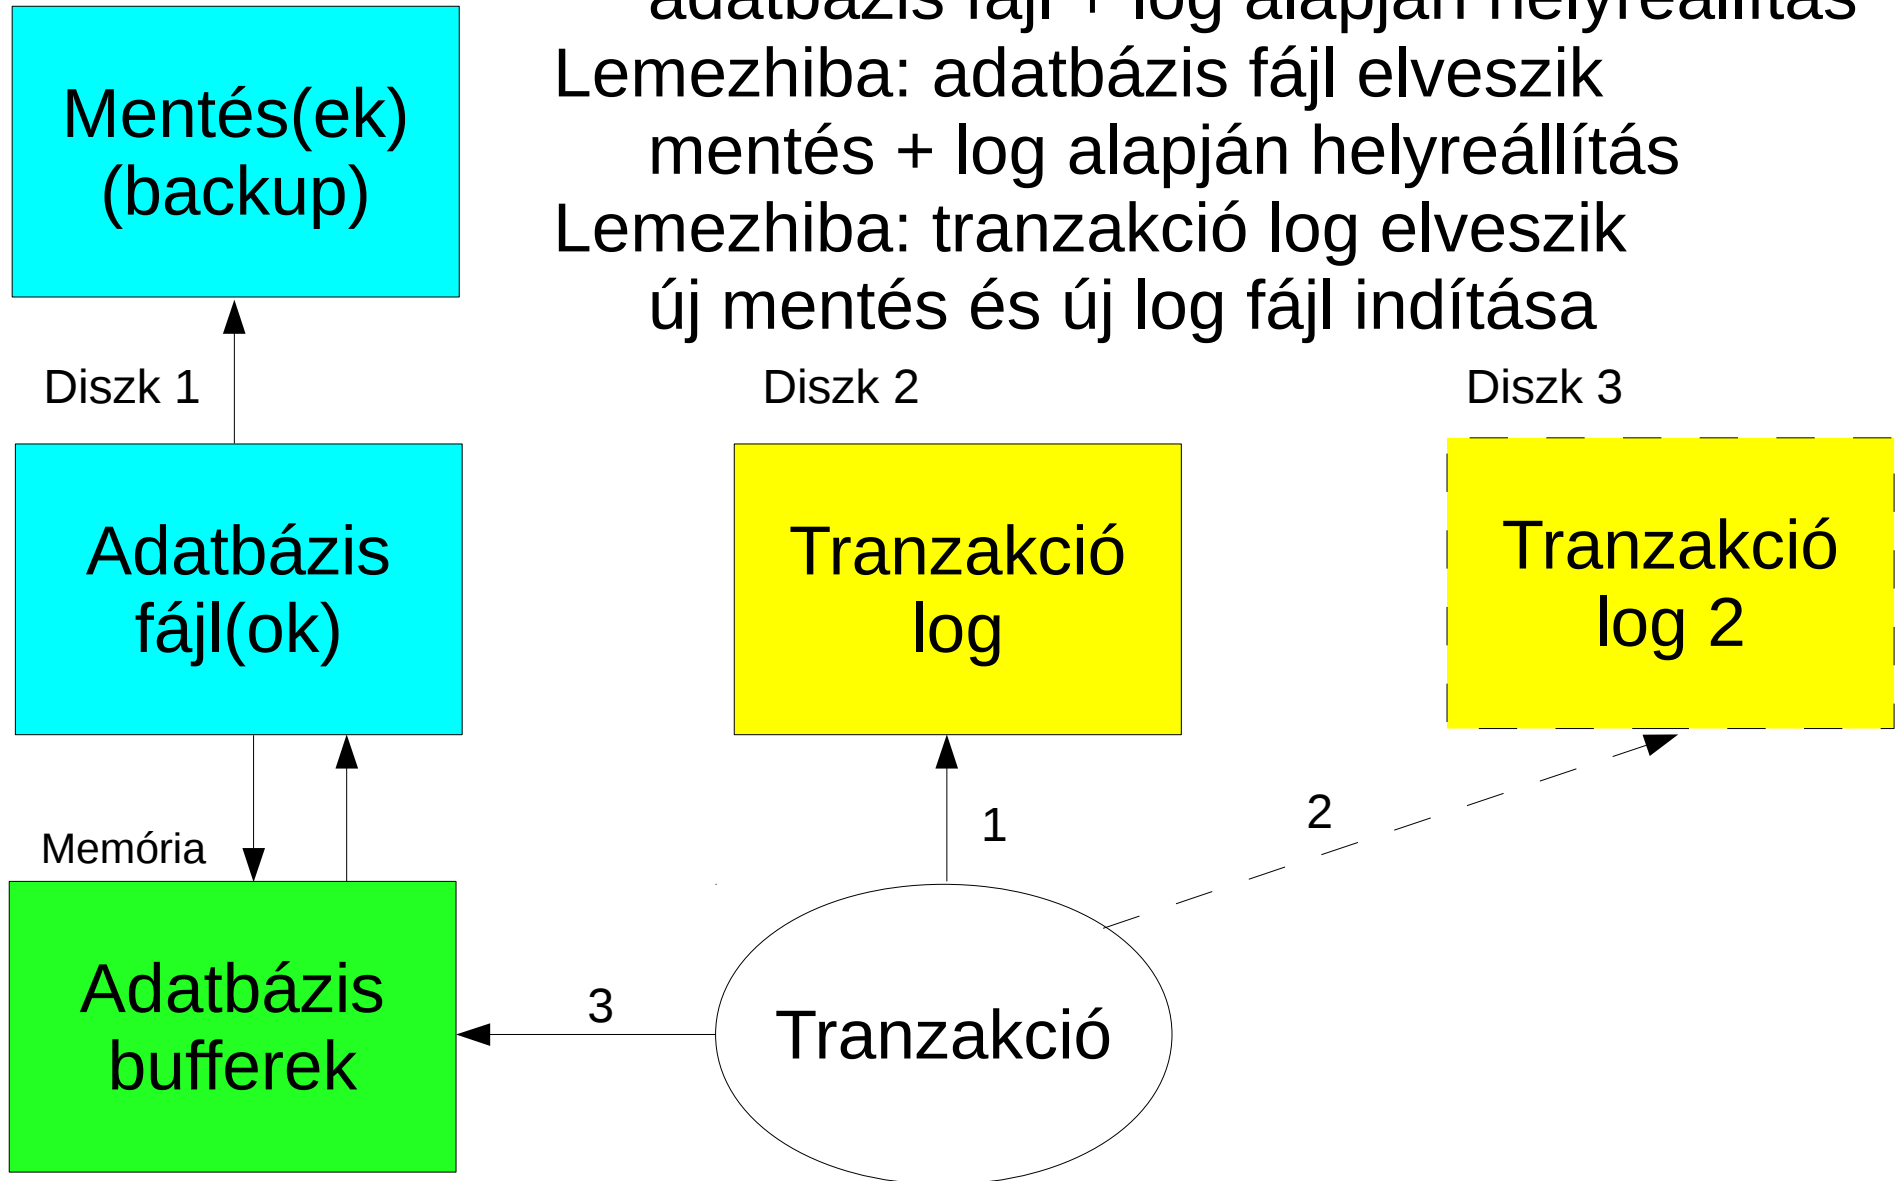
Mentés(ek) (backup)

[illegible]

Lemezhiba: adatbázis fájl elveszik
mentés + log alapján helyreállítás
Lemezhiba: tranzakció log elveszik
új mentés és új log fájl indítása

Diszk 1

Diszk 2

Diszk 3

Adatbázis fájl(ok)

Tranzakció log

Tranzakció log 2

1

2

Memória

Adatbázis bufferek

3

Tranzakció